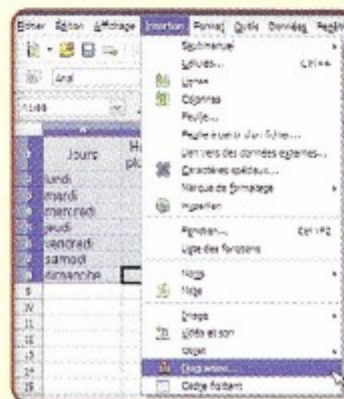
Fichier Édition Affichage Insertion Format Outils Données Fenêtre

Arial

Jours

lundi
mardi
mercredi
jeudi
vendredi
samedi
dimanche

9
10
11
12
13
14
15

Saut manuel
Cellules... Ctrl++
Lignes
Colonnes
Feuille...
Feuille à partir d'un fichier...
Lien vers des données externes...
Caractères spéciaux...
Marque de formatage
Hyperlien
Fonction... Ctrl+F2
Liste des fonctions
Noms
Note
Image
Vidéo et son
Objet
Diagramme...
Cadre flottant